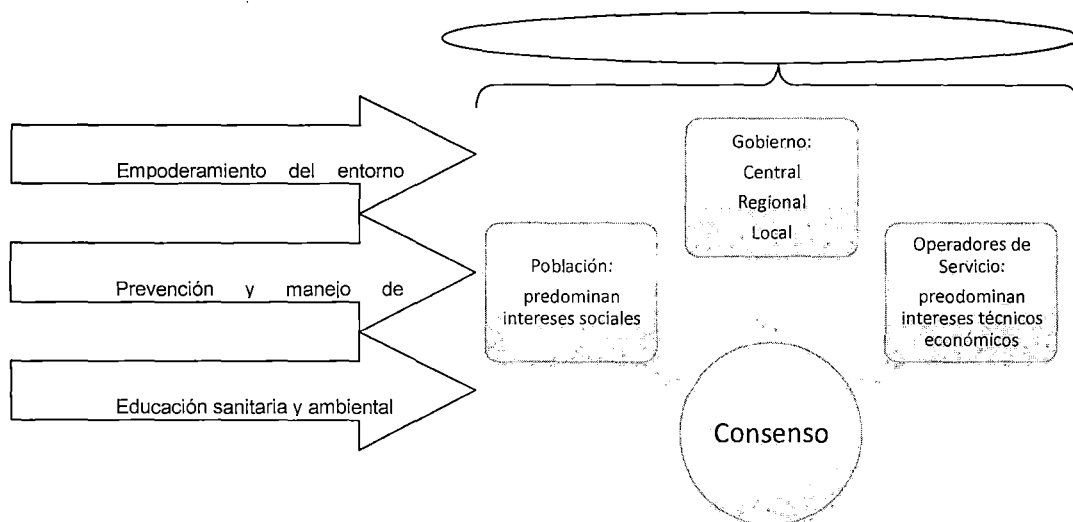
Empoderamiento del entorno

Prevención y manejo de

Educación sanitaria y ambiental

Gobierno:
Central
Regional
Local

Población:
predominan intereses sociales

Operadores de Servicio:
preodominan intereses técnicos económicos

Consenso